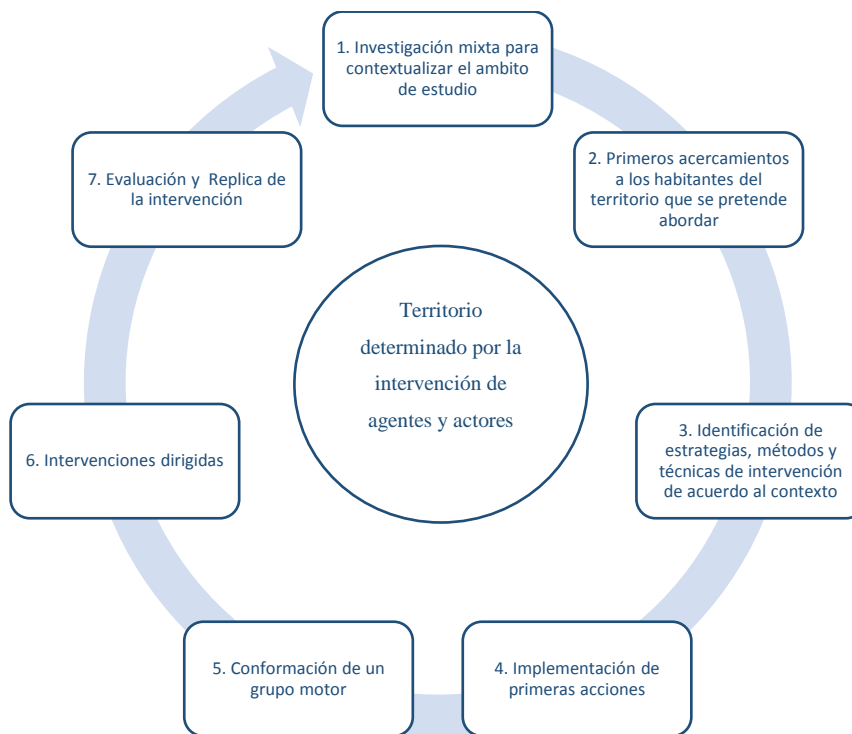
1. Investigación mixta para contextualizar el ambito de estudio

2. Primeros acercamientos a los habitantes del territorio que se pretende abordar

3. Identificación de estrategias, métodos y técnicas de intervención de acuerdo al contexto

4. Implementación de primeras acciones

5. Conformación de un grupo motor

6. Intervenciones dirigidas

7. Evaluación y Replica de la intervención

Territorio determinado por la intervención de agentes y actores